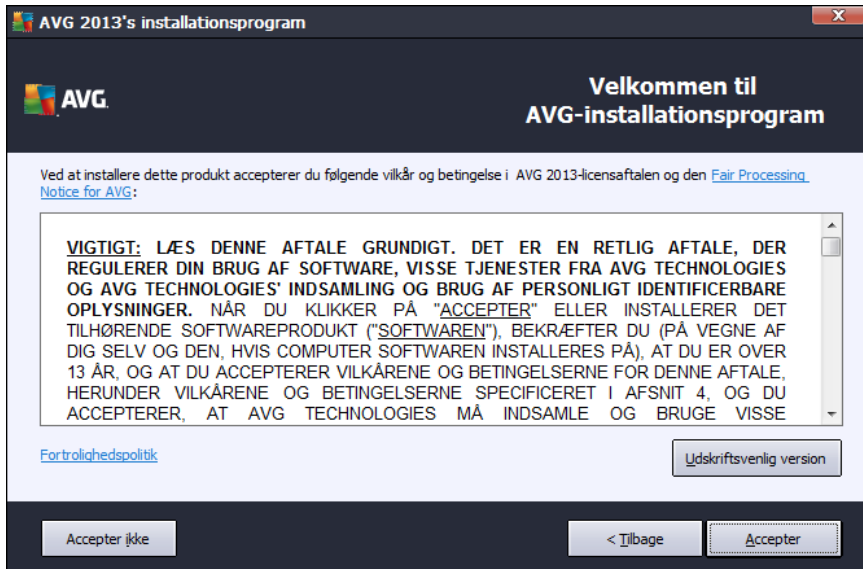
AVG 2013's installationsprogram

AVG

Velkommen til AVG-installationsprogram

Ved at installere dette produkt accepterer du følgende vilkår og betingelse i AVG 2013-licensaftalen og den Fair Processing Notice for AVG:

VIGTIGT: LÆS DENNE AFTALE GRUNDIGT. DET ER EN RETLIG AFTALE, DER REGULERER DIN BRUG AF SOFTWARE, VISSE TJENESTER FRA AVG TECHNOLOGIES OG AVG TECHNOLOGIES' INDSAMLING OG BRUG AF PERSONLIGT IDENTIFICERBARE OPLYSNINGER. NÅR DU KLIKKER PÅ "ACCEPTER" ELLER INSTALLERER DET TILHØRENDE SOFTWAREPRODUKT ("SOFTWAREN"), BEKRÆFTER DU (PÅ VEGNE AF DIG SELV OG DEN, HVIS COMPUTER SOFTWAREN INSTALLERES PÅ), AT DU ER OVER 13 ÅR, OG AT DU ACCEPTERER VILKÅRENE OG BETINGELSERNE FOR DENNE AFTALE, HERUNDER VILKÅRENE OG BETINGELSERNE SPECIFICERET I AFSNIT 4, OG DU ACCEPTERER, AT AVG TECHNOLOGIES MÅ INDSAMLE OG BRUGE VISSE

Fortrolighedspolitik

Udskriftsvenlig version

Accepter ikke

< Tilbage

Accepter